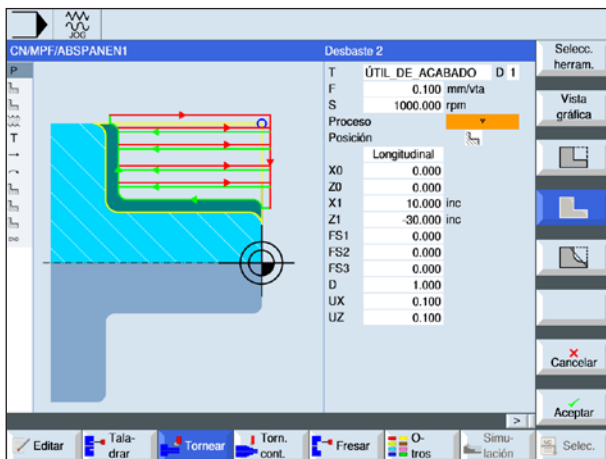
JOG

CN/MPF/ABSPANEN1

Desbaste 2

| | | |
|---|---|---|
| T | ÚTIL_DE_ACABADO | D 1 |
| F | 0.100 | mm/vta |
| S | 1000.000 | rpm |
| Proceso | | |
| Posición | | |
| | Longitudinal | |
| X0 | 0.000 | |
| Z0 | 0.000 | |
| X1 | 10.000 | inc |
| Z1 | -30.000 | inc |
| FS1 | 0.000 | |
| FS2 | 0.000 | |
| FS3 | 0.000 | |
| D | 1.000 | |
| UX | 0.100 | |
| UZ | 0.100 | |

P

T

Selecc. herram.

Vista gráfica

Cancelar

Aceptar

>

Editar

Taladrar

Tornear

Torn. cont.

Fresar

Otros

Simulación

Selec.